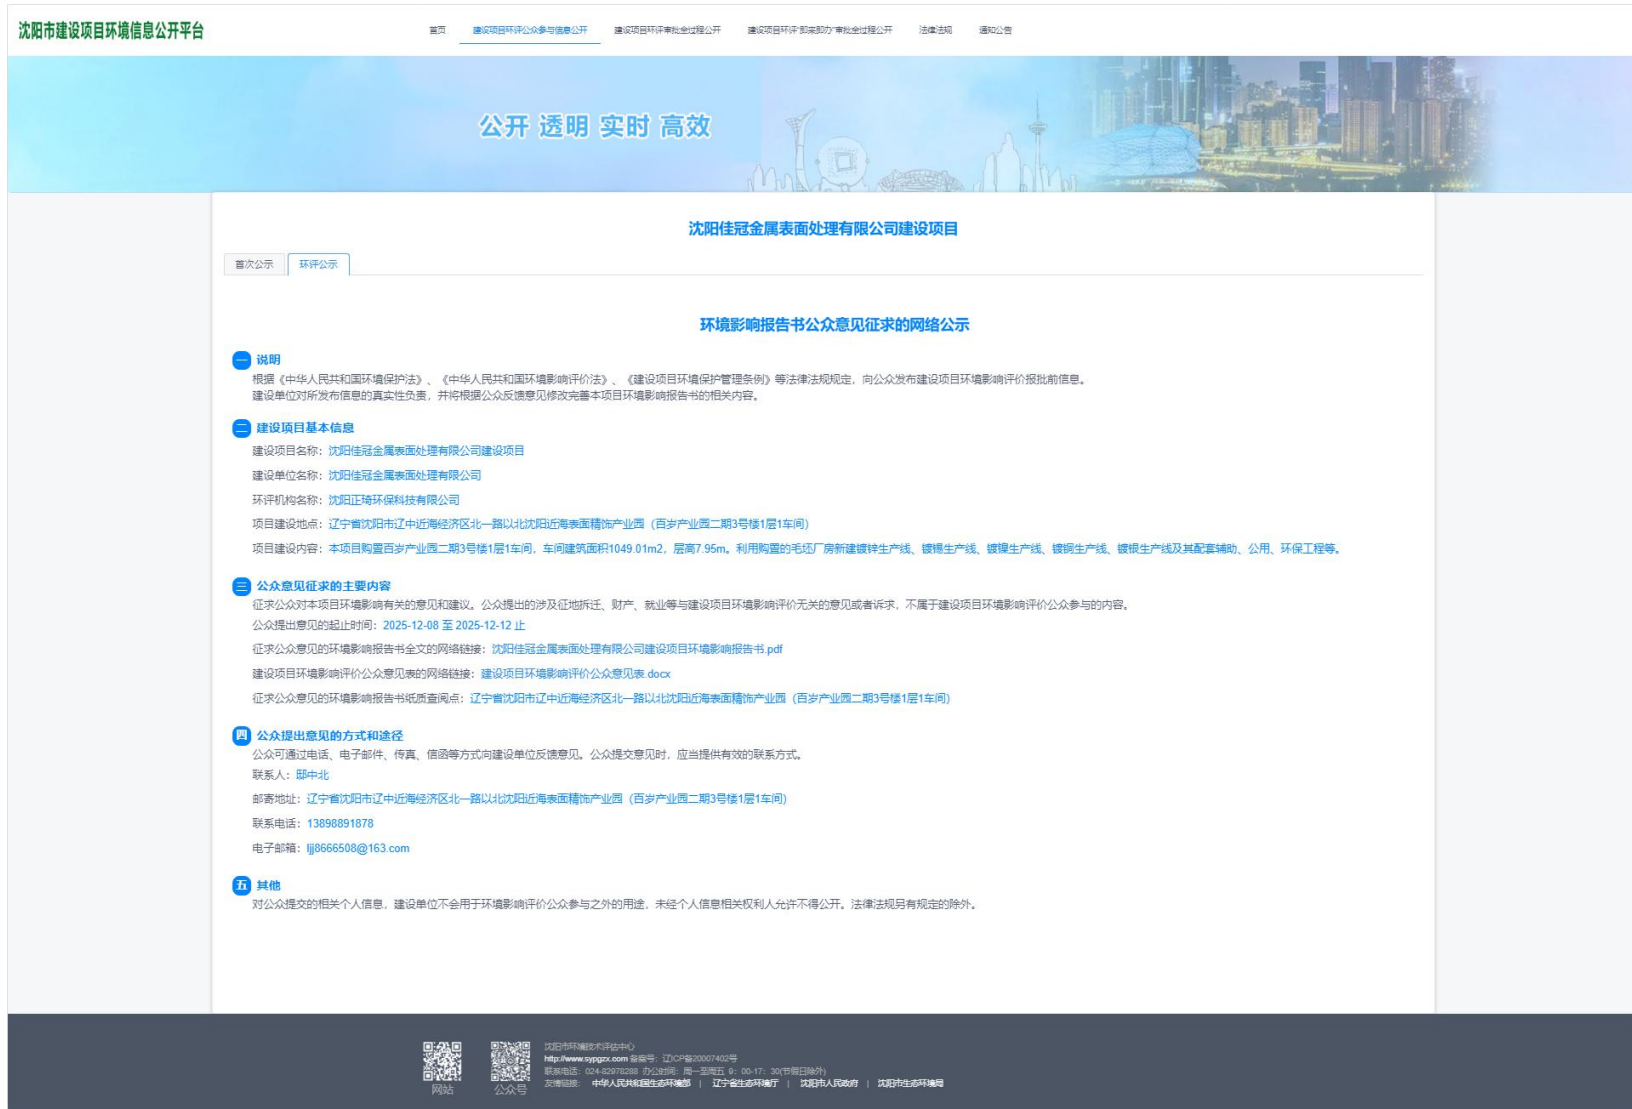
沈阳市建设项目环境信息公开平台

首页　建设项目环评公众参与信息公开　建设项目环评审批全过程公开　建设项目环评"即来即办"审批全过程公开　法律法规　通知公告

公开 透明 实时 高效

沈阳佳冠金属表面处理有限公司建设项目

首次公示　环评公示

环境影响报告书公众意见征求的网络公示

一 说明
根据《中华人民共和国环境保护法》、《中华人民共和国环境影响评价法》、《建设项目环境保护管理条例》等法律法规规定，向公众发布建设项目环境影响评价报批前信息。
建设单位对所发布信息的真实性负责，并将根据公众反馈意见修改完善本项目环境影响报告书的相关内容。

二 建设项目基本信息
建设项目名称：沈阳佳冠金属表面处理有限公司建设项目
建设单位名称：沈阳佳冠金属表面处理有限公司
环评机构名称：沈阳正琦环保科技有限公司
项目建设地点：辽宁省沈阳市辽中近海经济区北一路以北沈阳近海表面精饰产业园（百岁产业园二期3号楼1层1车间）
项目建设内容：本项目购置百岁产业园二期3号楼1层1车间，车间建筑面积1049.01m2，层高7.95m。利用购置的毛坯厂房新建镀锌生产线、镀锡生产线、镀镍生产线、镀铜生产线、镀银生产线及其配套辅助、公用、环保工程等。

三 公众意见征求的主要内容
征求公众对本项目环境影响有关的意见和建议。公众提出的涉及征地拆迁、财产、就业等与建设项目环境影响评价无关的意见或者诉求，不属于建设项目环境影响评价公众参与的内容。
公众提出意见的起止时间：2025-12-08 至 2025-12-12 止
征求公众意见的环境影响报告书全文的网络链接：沈阳佳冠金属表面处理有限公司建设项目环境影响报告书.pdf
建设项目环境影响评价公众意见表的网络链接：建设项目环境影响评价公众意见表.docx
征求公众意见的环境影响报告书纸质查阅点：辽宁省沈阳市辽中近海经济区北一路以北沈阳近海表面精饰产业园（百岁产业园二期3号楼1层1车间）

四 公众提出意见的方式和途径
公众可通过电话、电子邮件、传真、信函等方式向建设单位反馈意见。公众提交意见时，应当提供有效的联系方式。
联系人：邸中北
邮寄地址：辽宁省沈阳市辽中近海经济区北一路以北沈阳近海表面精饰产业园（百岁产业园二期3号楼1层1车间）
联系电话：13898891878
电子邮箱：ljj8666508@163.com

五 其他
对公众提交的相关个人信息，建设单位不会用于环境影响评价公众参与之外的用途，未经个人信息相关权利人允许不得公开。法律法规另有规定的除外。

网站　公众号
沈阳市环境技术评估中心
http://www.sypgzx.com 备案号：辽ICP备20007402号
联系电话：024-82978288 办公时间：周一至周五 9：00-17：30(节假日除外)
友情链接：中华人民共和国生态环境部 | 辽宁省生态环境厅 | 沈阳市人民政府 | 沈阳市生态环境局